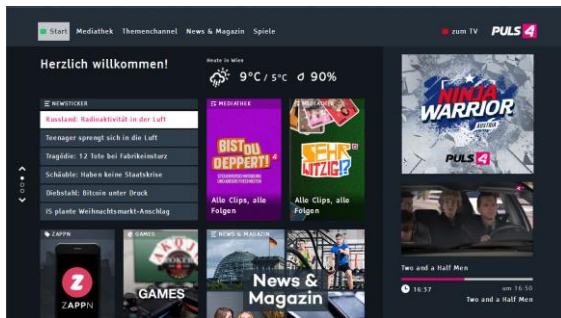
Start Mediathek Themenchannel News & Magazin Spiele

zum TV PULS 4

Herzlich willkommen!

Heute in Wien
9°C / 5°C 90%

NEWSTICKER
Russland: Radioaktivität in der Luft
Teenager sprengt sich in die Luft
Tragödie: 12 Tote bei Fabrikeinsturz
Schäuble: Haben keine Staatskrise
Diebstahl: Bitcoin unter Druck
IS plante Weihnachtsmarkt-Anschlag

MEDIATHEK
BIST DU DEPPERT! 4
Alle Clips, alle Folgen

MEDIATHEK
FEHR WITZIG?!
Alle Clips, alle Folgen

NINJA WARRIOR AUSTRIA
PULS 4

ZAPPN
ZAPPN

GAMES
GAMES

NEWS & MAGAZIN
News & Magazin

Two and a Half Men
16:37
um 16:50
Two and a Half Men